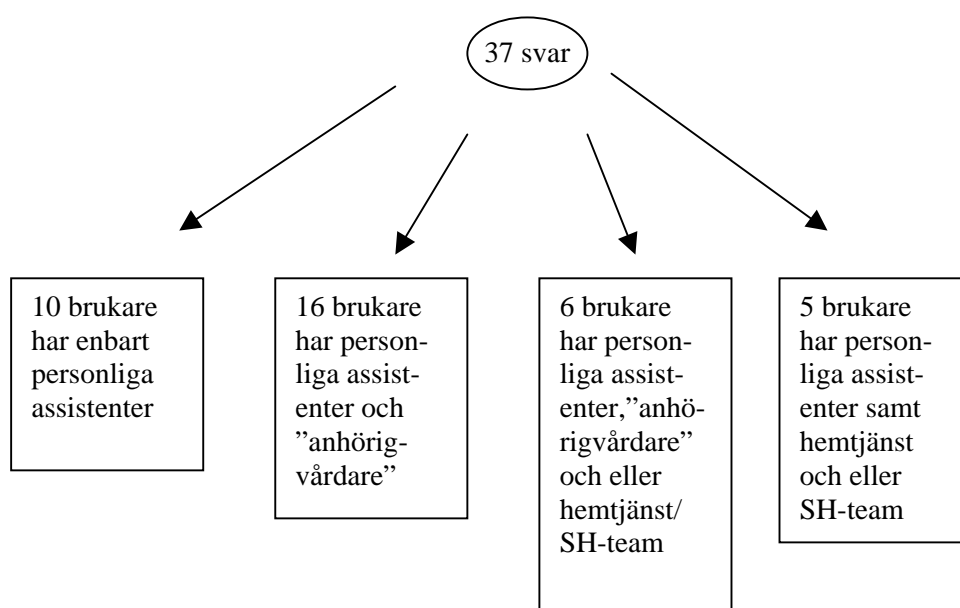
37 svar

10 brukare har enbart personliga assistenter

16 brukare har personliga assistenter och ”anhörigvårdare”

6 brukare har personliga assistenter,”anhörigvårdare” och eller hemtjänst/ SH-team

5 brukare har personliga assistenter samt hemtjänst och eller SH-team